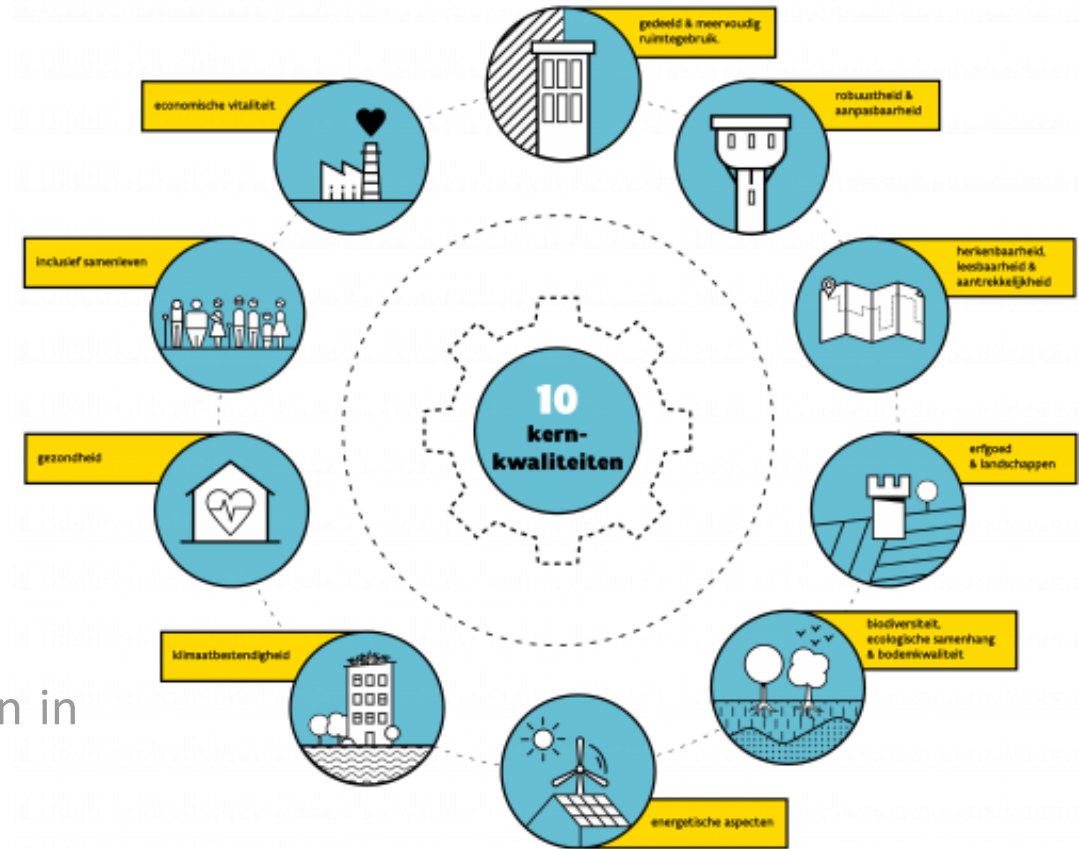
10
kern-
kwaliteiten

gedeeld & meervoudig ruimtegebruik

robuustheid & aanpasbaarheid

herkenbaarheid, leesbaarheid & aantrekkelijkheid

erfgoed & landschappen

biodiversiteit, ecologische samenhang & bodemkwaliteit

energetische aspecten

klimaatbestendigheid

gezondheid

inclusief samenleven

economische vitaliteit

n in